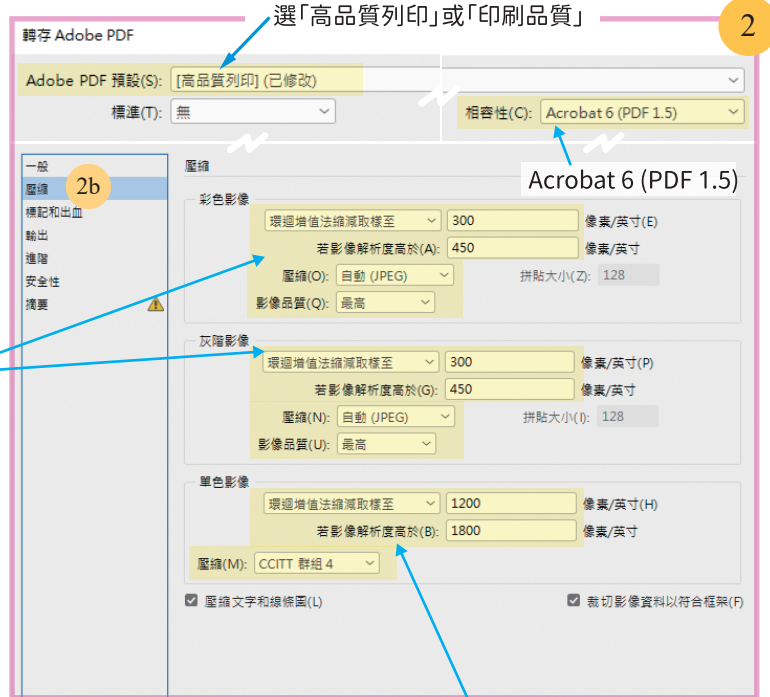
選「高品質列印」或「印刷品質」

2

轉存 Adobe PDF

Adobe PDF 預設(S): [高品質列印] (已修改)

標準(T): 無

相容性(C): Acrobat 6 (PDF 1.5)

Acrobat 6 (PDF 1.5)

一般
壓縮
2b
標記和出血
輸出
進階
安全性
摘要

壓縮

彩色影像
環迴增值法縮減取樣至 300 像素/英寸(E)
若影像解析度高於(A): 450 像素/英寸
壓縮(O): 自動 (JPEG) 拼貼大小(Z): 128
影像品質(Q): 最高

灰階影像
環迴增值法縮減取樣至 300 像素/英寸(P)
若影像解析度高於(G): 450 像素/英寸
壓縮(N): 自動 (JPEG) 拼貼大小(I): 128
影像品質(U): 最高

單色影像
環迴增值法縮減取樣至 1200 像素/英寸(H)
若影像解析度高於(B): 1800 像素/英寸
壓縮(M): CCITT 群組 4

壓縮文字和線條圖(L)
裁切影像資料以符合框架(F)